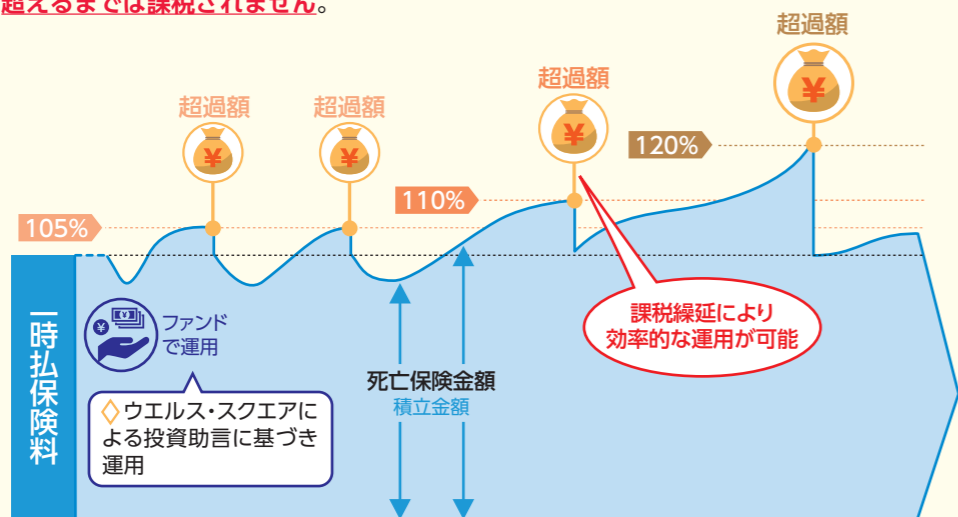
超えるまでは課税されません。

超過額

超過額

超過額

超過額

120%

110%

105%

課税繰延により効率的な運用が可能

一時払保険料

ファンドで運用

◇ウエルス・スクエアによる投資助言に基づき運用

死亡保険金額

積立金額